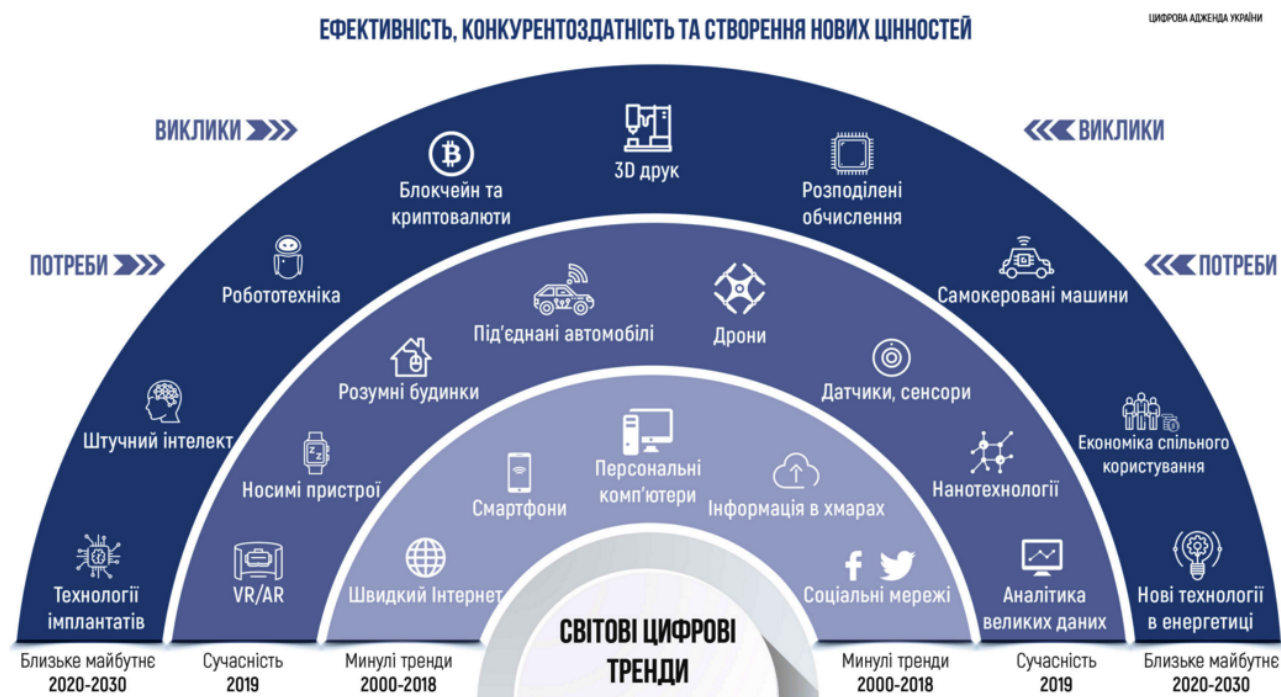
ЕФЕКТИВНІСТЬ, КОНКУРЕНТОЗДАТНІСТЬ ТА СТВОРЕННЯ НОВИХ ЦІННОСТЕЙ

ЦИФРОВА АДЖЕНДА УКРАЇНИ

ВИКЛИКИ

ВИКЛИКИ

ПОТРЕБИ

ПОТРЕБИ

Блокчейн та криптовалюти

3D друк

Розподілені обчислення

Робототехніка

Самокеровані машини

Під'єднані автомобілі

Дрони

Розумні будинки

Датчики, сенсори

Штучний інтелект

Економіка спільного користування

Носимі пристрої

Персональні комп'ютери

Смартфони

Інформація в хмарах

Нанотехнології

Технології імплантатів

VR/AR

Швидкий Інтернет

Соціальні мережі

Аналітика великих даних

Нові технології в енергетиці

СВІТОВІ ЦИФРОВІ ТРЕНДИ

Близьке майбутнє 2020-2030

Сучасність 2019

Минулі тренди 2000-2018

Минулі тренди 2000-2018

Сучасність 2019

Близьке майбутнє 2020-2030